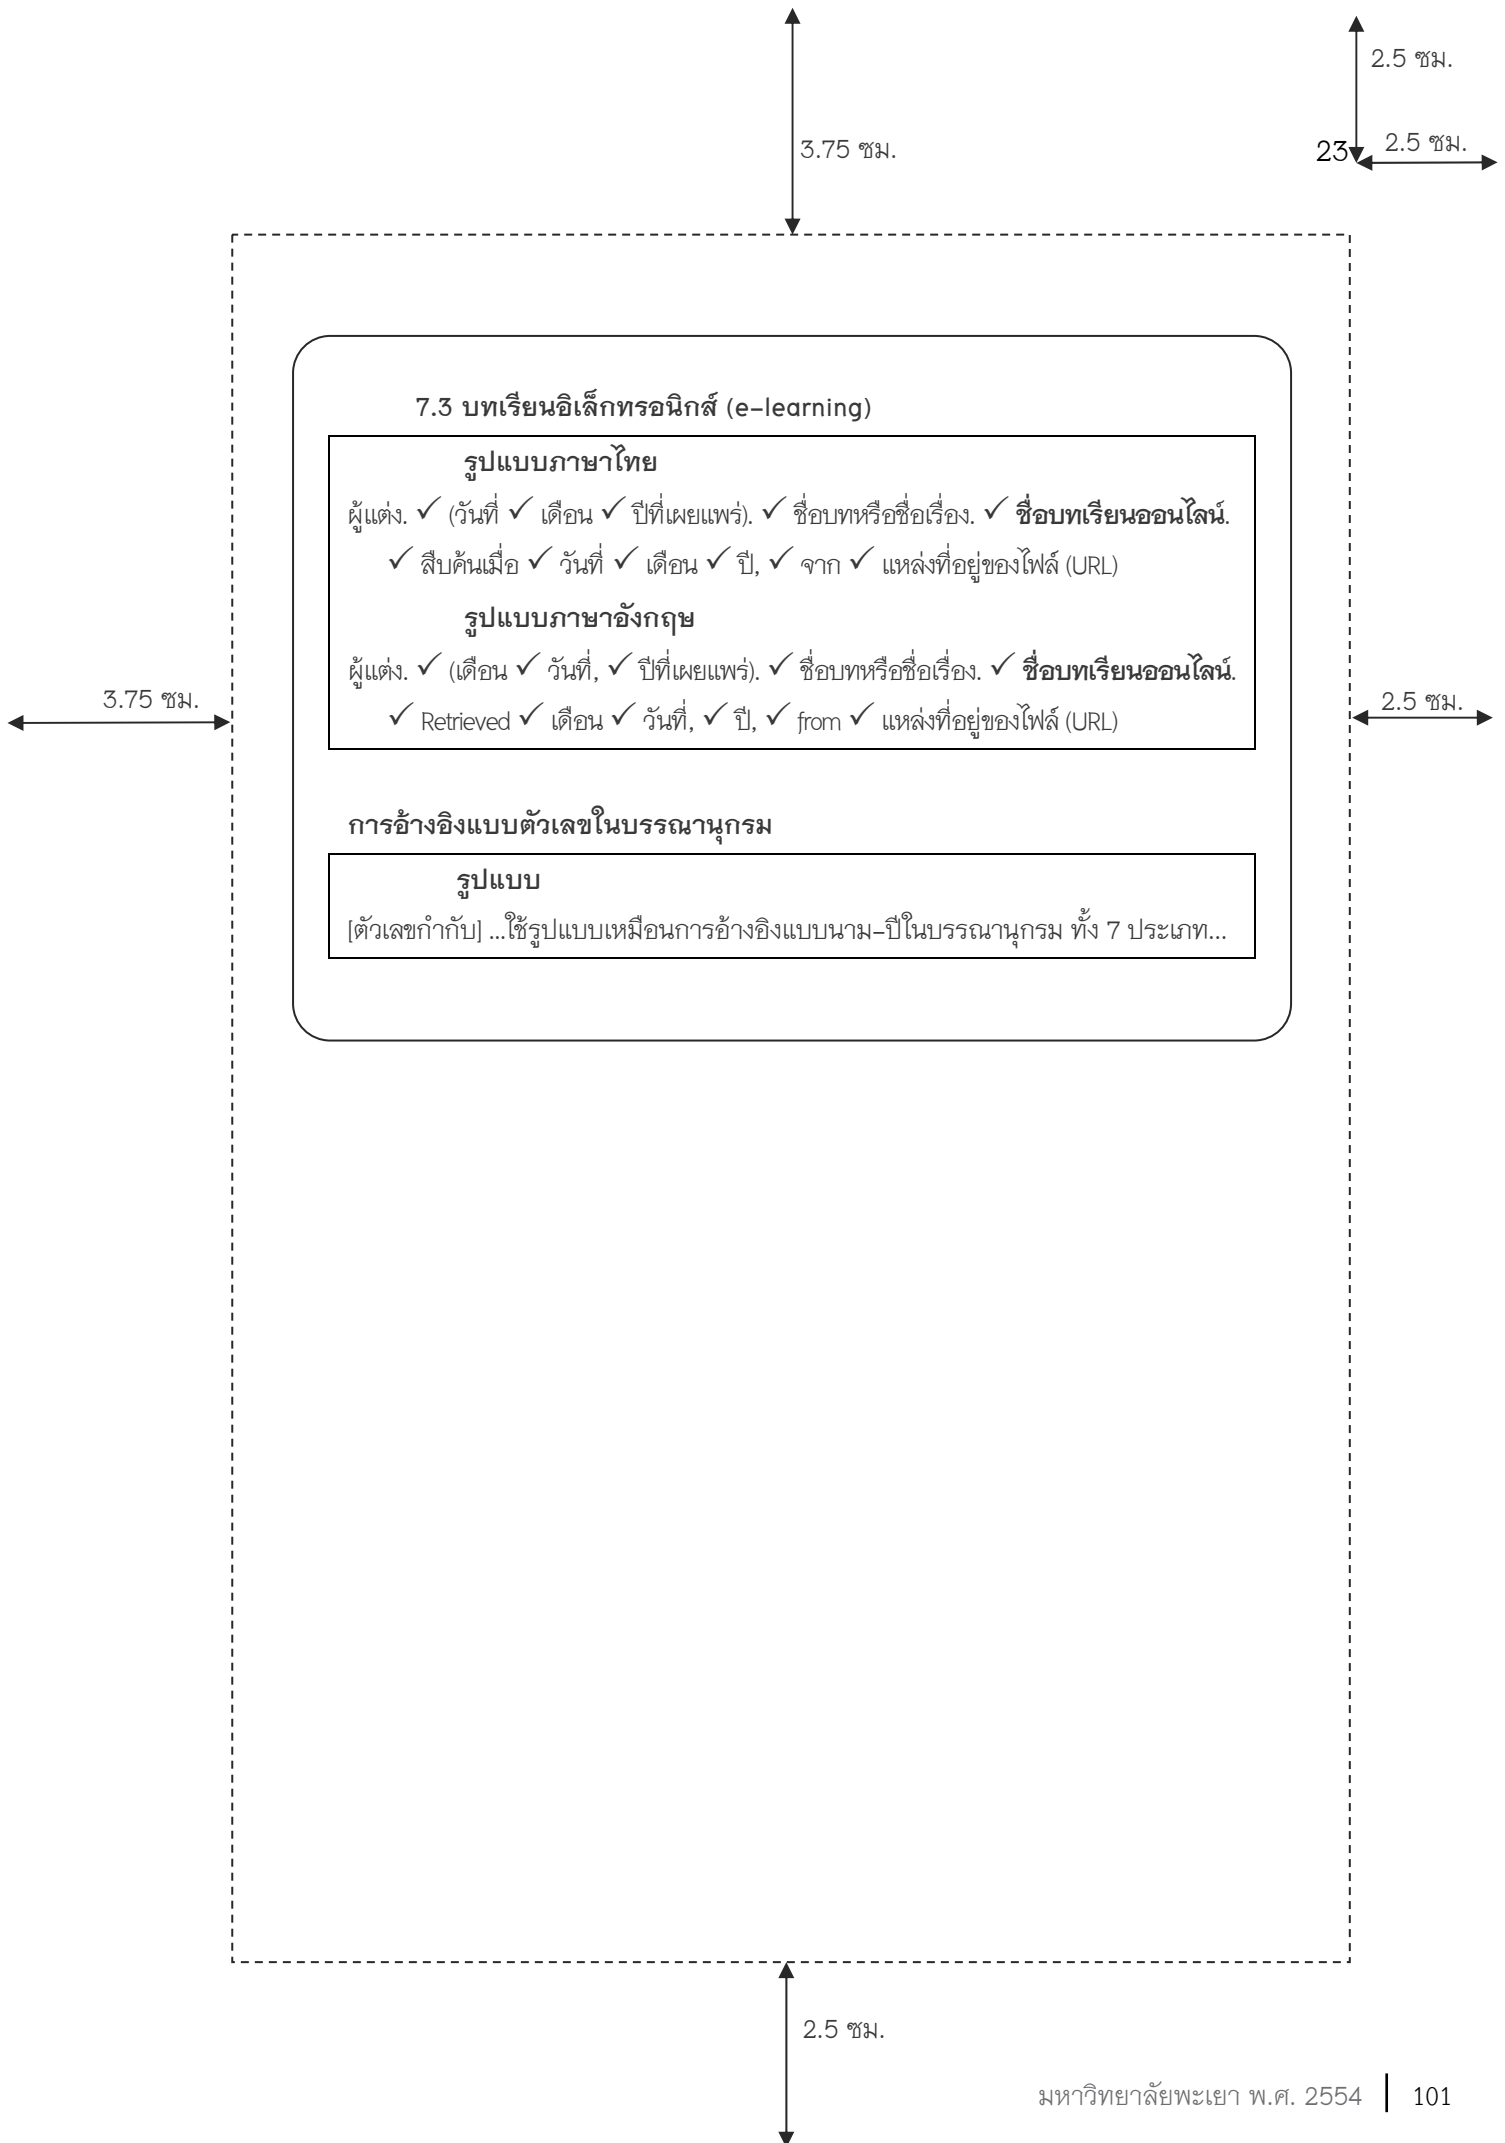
2.5 ซม.

3.75 ซม.

23 2.5 ซม.

7.3 บทเรียนอิเล็กทรอนิกส์ (e-learning)

รูปแบบภาษาไทย

ผู้แต่ง. ✓ (วันที่ ✓ เดือน ✓ ปีที่เผยแพร่). ✓ ชื่อบทหรือชื่อเรื่อง. ✓ **ชื่อบทเรียนออนไลน์**. ✓ สืบค้นเมื่อ ✓ วันที่ ✓ เดือน ✓ ปี, ✓ จาก ✓ แหล่งที่อยู่ของไฟล์ (URL)

รูปแบบภาษาอังกฤษ

ผู้แต่ง. ✓ (เดือน ✓ วันที่, ✓ ปีที่เผยแพร่). ✓ ชื่อบทหรือชื่อเรื่อง. ✓ **ชื่อบทเรียนออนไลน์**. ✓ Retrieved ✓ เดือน ✓ วันที่, ✓ ปี, ✓ from ✓ แหล่งที่อยู่ของไฟล์ (URL)

3.75 ซม.

2.5 ซม.

การอ้างอิงแบบตัวเลขในบรรณานุกรม

รูปแบบ

[ตัวเลขกำกับ] ...ใช้รูปแบบเหมือนการอ้างอิงแบบนาม-ปีในบรรณานุกรม ทั้ง 7 ประเภท...

2.5 ซม.

มหาวิทยาลัยพะเยา พ.ศ. 2554 | 101